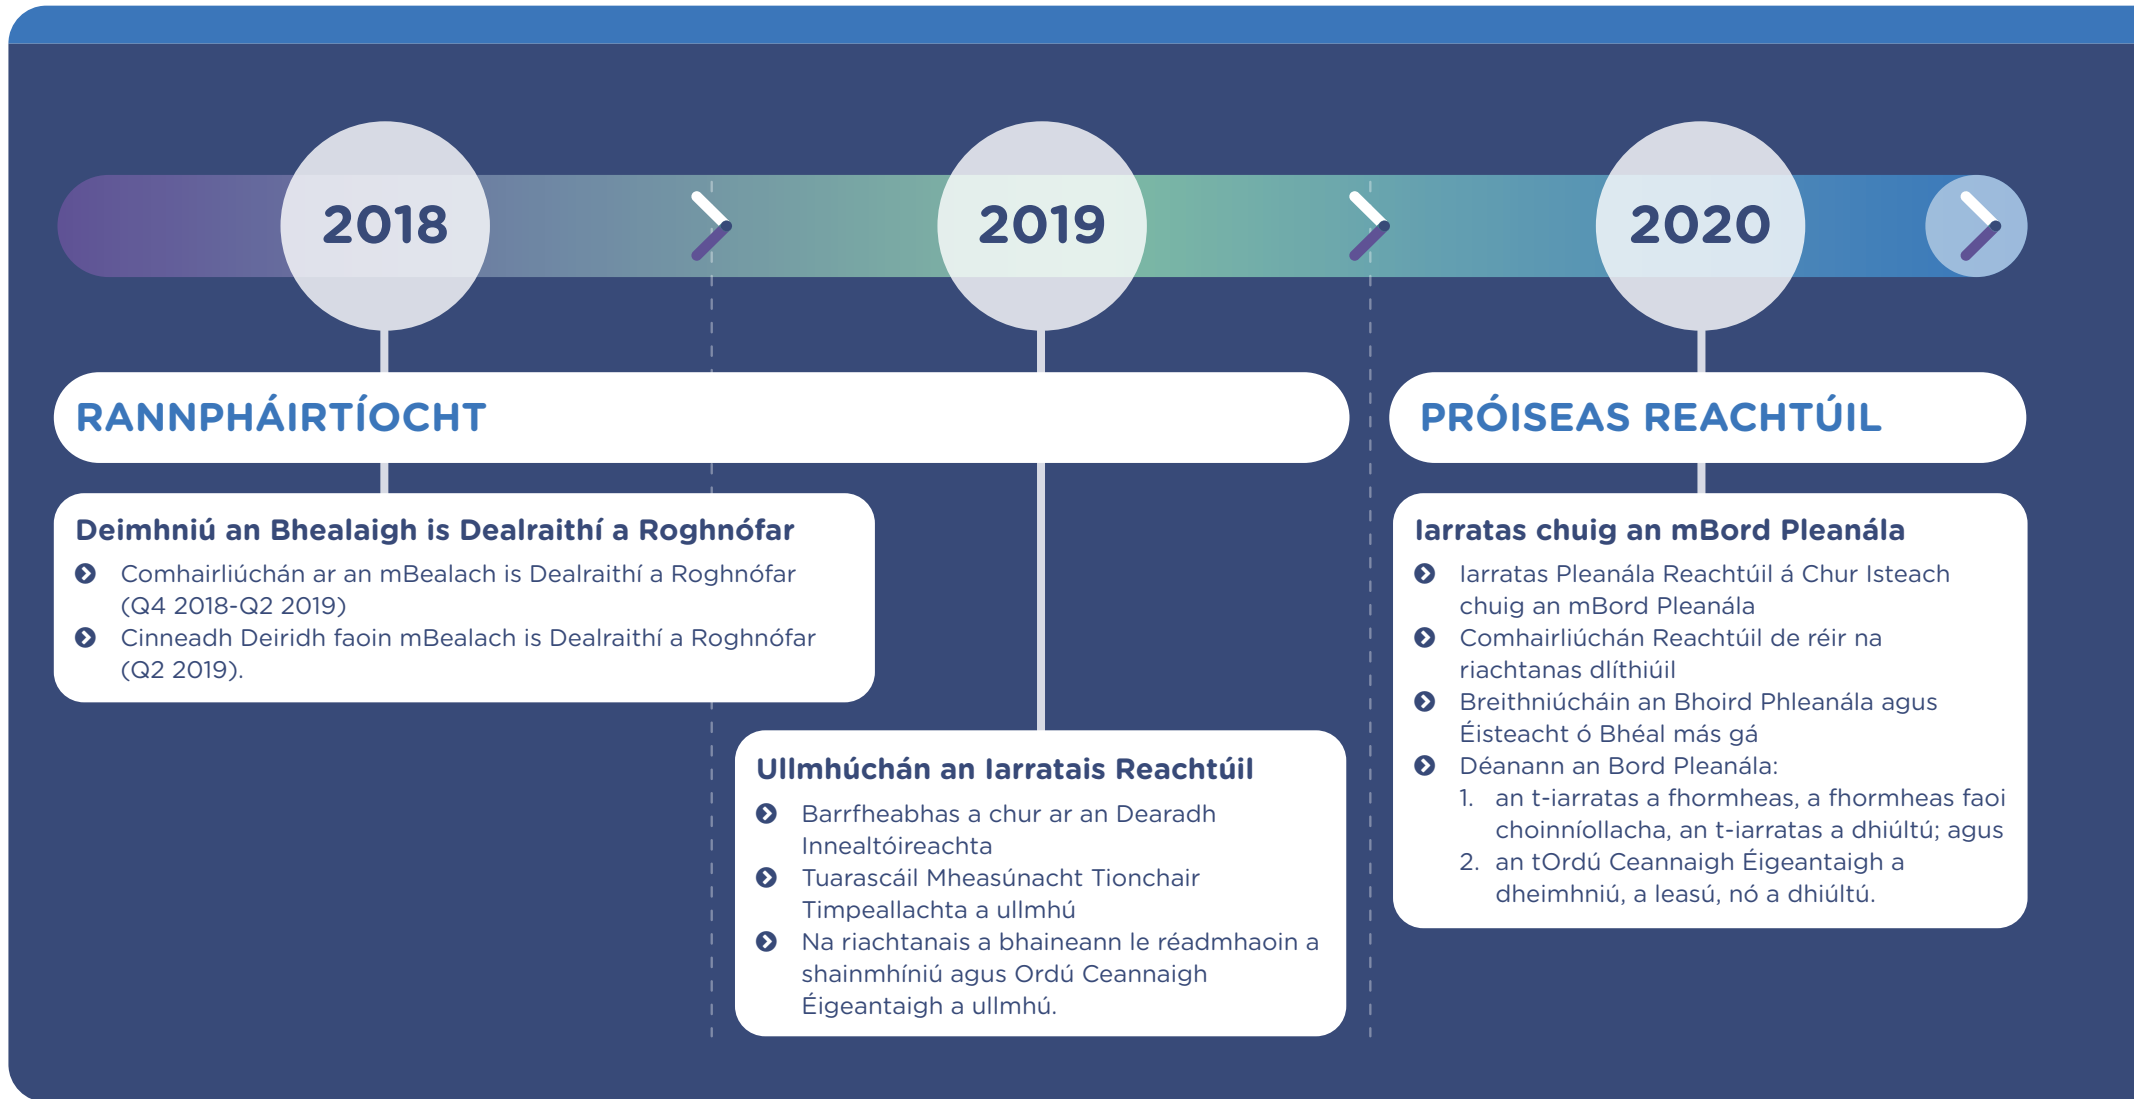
2018

2019

2020

RANNPHÁIRTÍOCHT

PRÓISEAS REACHTÚIL

Deimhniú an Bhealaigh is Dealraithí a Roghnófar

- Comhairliúchán ar an mBealach is Dealraithí a Roghnófar (Q4 2018-Q2 2019)
- Cinneadh Deiridh faoin mBealach is Dealraithí a Roghnófar (Q2 2019).

Ullmhúchán an Iarratais Reachtúil

- Barrfheabhas a chur ar an Dearadh Innealtóireachta
- Tuarascáil Mheasúnacht Tionchair Timpeallachta a ullmhú
- Na riachtanais a bhaineann le réadmhaoin a shainmhíniú agus Ordú Ceannaigh Éigeantaigh a ullmhú.

Iarratas chuig an mBord Pleanála

- Iarratas Pleanála Reachtúil á Chur Isteach chuig an mBord Pleanála
- Comhairliúchán Reachtúil de réir na riachtanas dlíthiúil
- Breithniúcháin an Bhoird Phleanála agus Éisteacht ó Bhéal más gá
- Déanann an Bord Pleanála:
 1. an t-iarratas a fhormheas, a fhormheas faoi choinníollacha, an t-iarratas a dhiúltú; agus
 2. an tOrdú Ceannaigh Éigeantaigh a dheimhniú, a leasú, nó a dhiúltú.